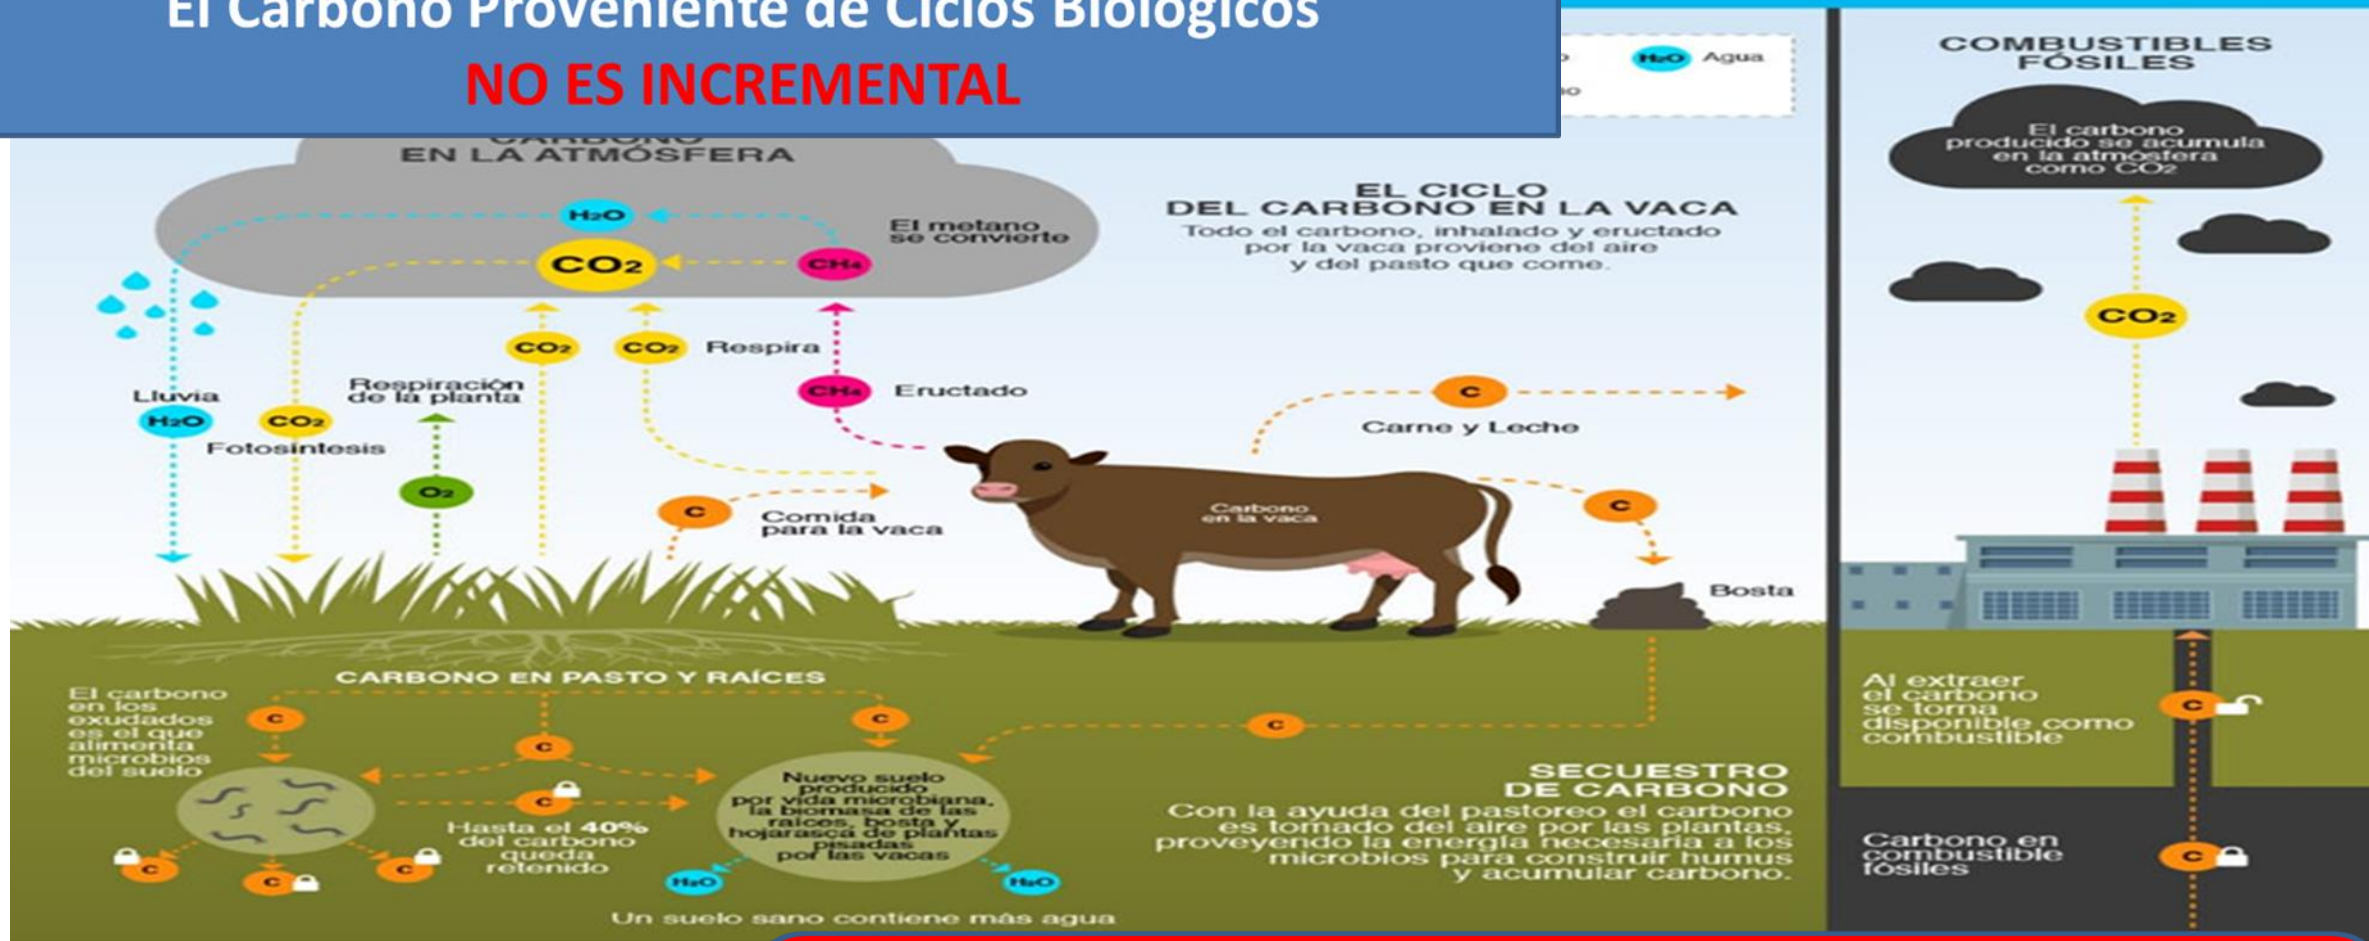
El Carbono Proveniente de Ciclos Biológicos
NO ES INCREMENTAL

$H_2O$ Agua

COMBUSTIBLES FÓSILES

El carbono producido se acumula en la atmósfera como $CO_2$

CARBONO EN LA ATMÓSFERA

$H_2O$
$CO_2$
$CH_4$
El metano se convierte

EL CICLO DEL CARBONO EN LA VACA
Todo el carbono, inhalado y eructado por la vaca proviene del aire y del pasto que come.

$CO_2$

$CO_2$ $CO_2$ Respira
Respiración de la planta
$CH_4$ Eructado
Lluvia
$H_2O$
$CO_2$
Fotosíntesis
$O_2$

C
Carne y Leche

C
Comida para la vaca

Carbono en la vaca

C
Bosta

CARBONO EN PASTO Y RAÍCES
El carbono en los exudados es el que alimenta microbios del suelo
C
C
C
C
Hasta el 40% del carbono queda retenido
C C C
Nuevo suelo producido por vida microbiana, la biomasa de las raíces, bosta y hojarasca de plantas pisadas por las vacas
$H_2O$ $H_2O$
Un suelo sano contiene más agua

C

SECUESTRO DE CARBONO
Con la ayuda del pastoreo el carbono es tomado del aire por las plantas, proveyendo la energía necesaria a los microbios para construir humus y acumular carbono.

Al extraer el carbono se torna disponible como combustible
C

Carbono en combustible fósiles
C